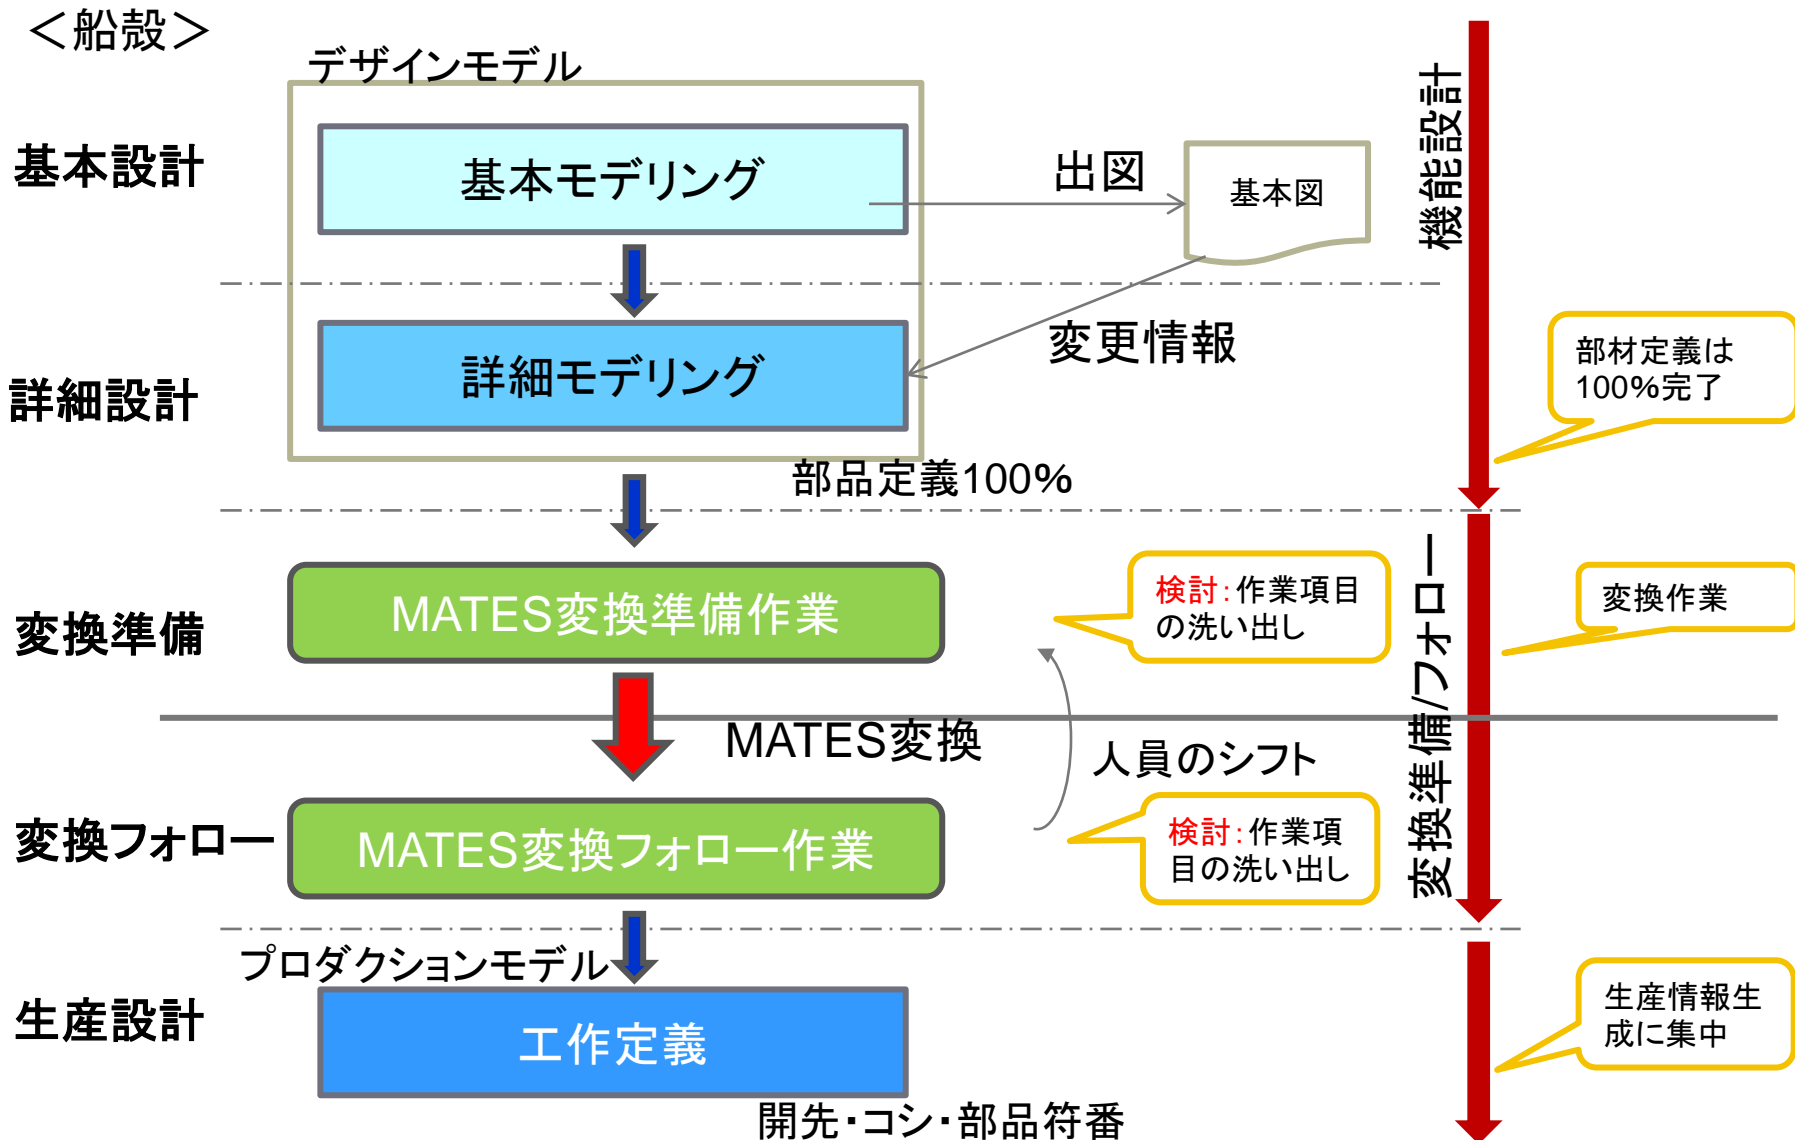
＜船殻＞

デザインモデル

基本設計

基本モデリング

出図

基本図

機能設計

詳細設計

詳細モデリング

変更情報

部材定義は100%完了

部品定義100%

変換準備

MATES変換準備作業

検討:作業項目の洗い出し

変換作業

変換準備/フォロー

MATES変換

人員のシフト

変換フォロー

MATES変換フォロー作業

検討:作業項目の洗い出し

プロダクションモデル

生産設計

工作定義

生産情報生成に集中

開先・コシ・部品符番